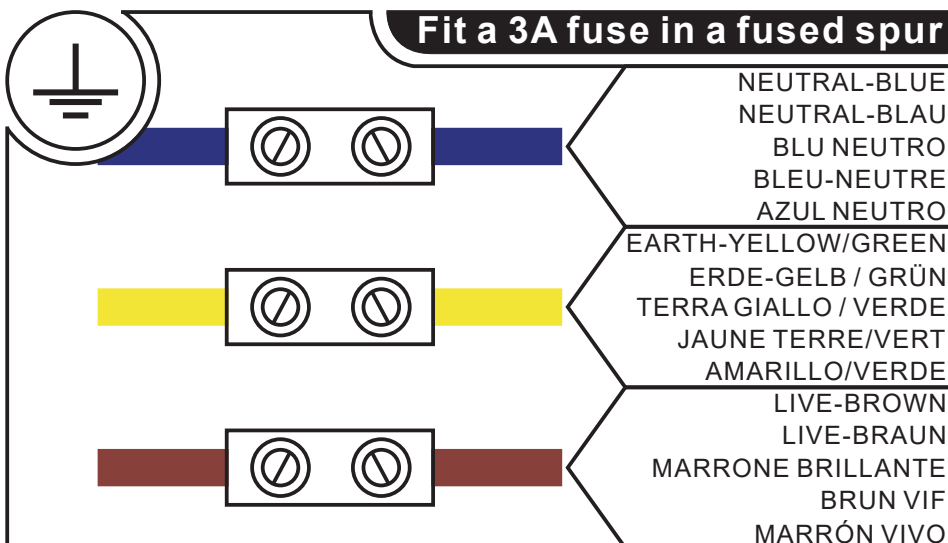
Fit a 3A fuse in a fused spur

NEUTRAL-BLUE
NEUTRAL-BLAU
BLU NEUTRO
BLEU-NEUTRE
AZUL NEUTRO

EARTH-YELLOW/GREEN
ERDE-GELB / GRÜN
TERRA GIALLO / VERDE
JAUNE TERRE/VERT
AMARILLO/VERDE

LIVE-BROWN
LIVE-BRAUN
MARRONE BRILLANTE
BRUN VIF
MARRÓN VIVO